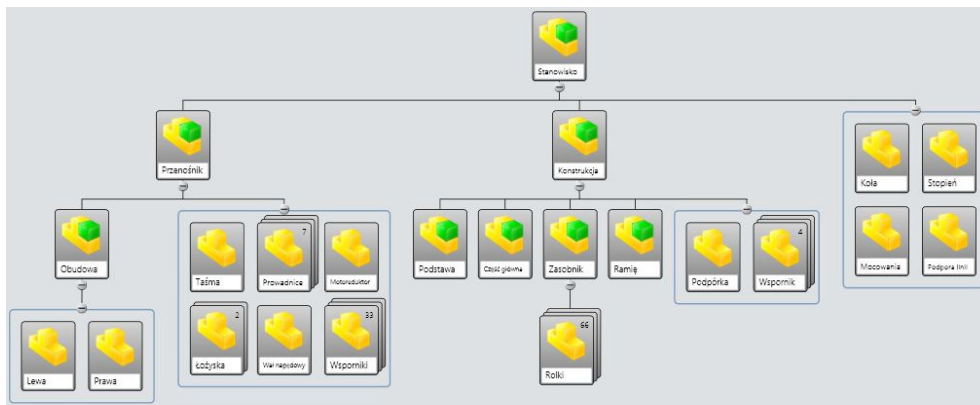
Stanowisko

Przenośnik

Konstrukcja

Koła

Stopień

Mocowania

Podpora linii

Obudowa

Taśma

7
Prowadnice

Motoreduktor

2
Łożyska

Wał napędowy

33
Wsporniki

Lewa

Prawa

Podstawa

Część główna

Zasobnik

Ramię

Podpórka

4
Wspornik

66
Rolki